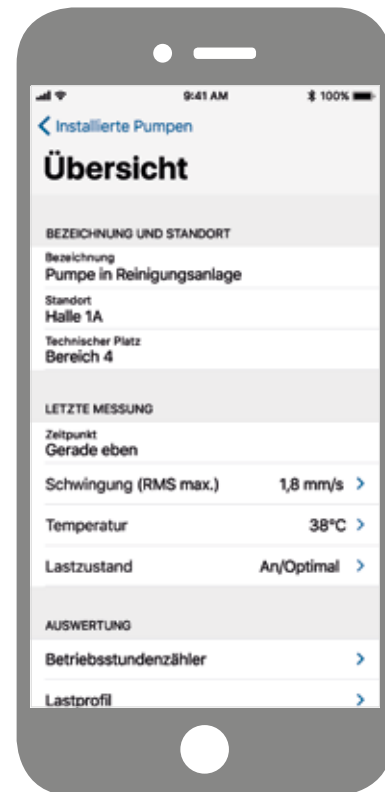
9:41 AM
100%

Installierte Pumpen

Übersicht

BEZEICHNUNG UND STANDORT

Bezeichnung
Pumpe in Reinigungsanlage

Standort
Halle 1A

Technischer Platz
Bereich 4

LETZTE MESSUNG

Zeitpunkt
Gerade eben

Schwingung (RMS max.) 1,8 mm/s

Temperatur 38°C

Lastzustand An/Optimal

AUSWERTUNG

Betriebsstundenzähler

Lastprofil